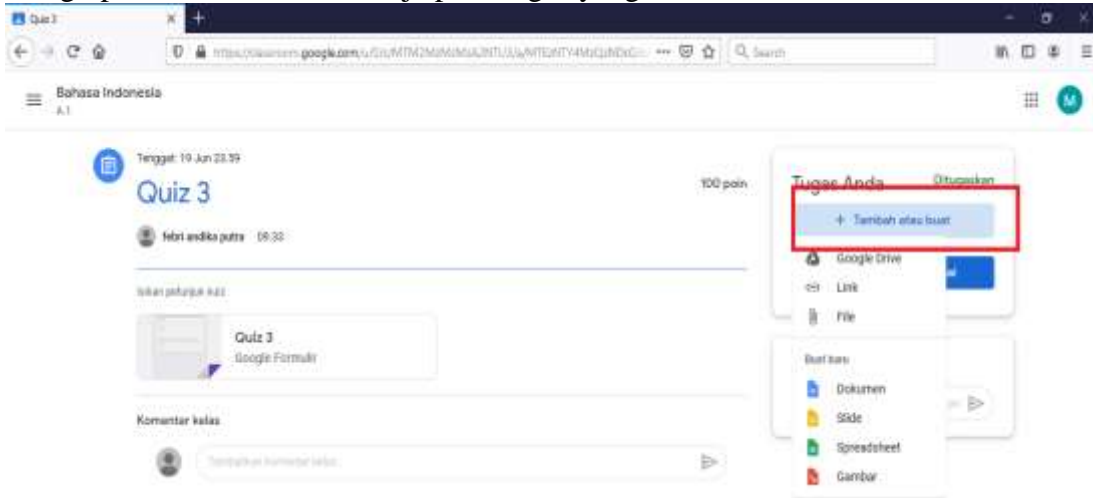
Quiz 3

https://classroom.google.com/u/0/c/MTM2MzMzMzA2NTU3/a/MTEzNTY4MzQzNDc0/... Search

Bahasa Indonesia
A.1

Tenggat: 19 Jun 23.59

Quiz 3

100 poin

febri andika putra 09.33

Ikuti petunjuk kuiz

Quiz 3
Google Formulir

Komentar kelas

Tambahkan komentar kelas...

Tugas Anda Ditugaskan

+ Tambah atau buat

Google Drive

Link

File

Buat baru

Dokumen

Slide

Spreadsheet

Gambar